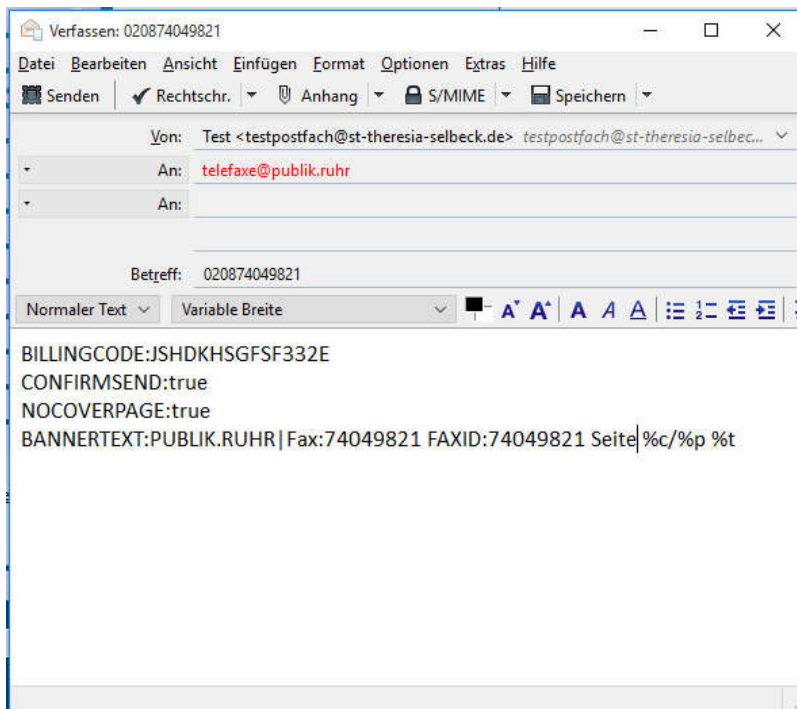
Verfassen: 020874049821

Datei Bearbeiten Ansicht Einfügen Format Optionen Extras Hilfe

Senden | Rechtschr. | Anhang | S/MIME | Speichern

Von: Test <testpostfach@st-theresia-selbeck.de> testpostfach@st-theresia-selbec...

An: telefaxe@publik.ruhr

An:

Betreff: 020874049821

Normaler Text | Variable Breite

BILLINGCODE:JSHDKHSGFSF332E
CONFIRMSEND:true
NOCOVERPAGE:true
BANNERTEXT:PUBLIK.RUHR|Fax:74049821 FAXID:74049821 Seite %c/%p %t